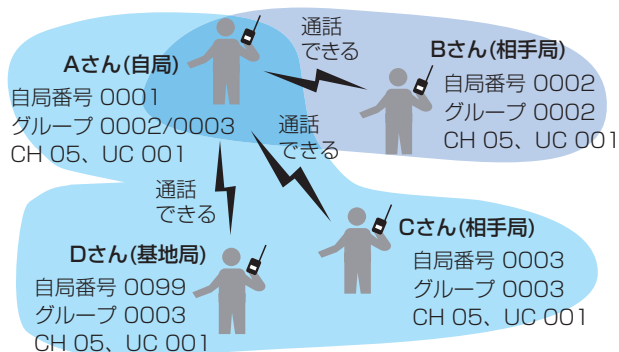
Aさん(自局)
自局番号 0001
グループ 0002/0003
CH 05、UC 001

通話
できる

Bさん(相手局)
自局番号 0002
グループ 0002
CH 05、UC 001

通話
できる

通話
できる

Cさん(相手局)
自局番号 0003
グループ 0003
CH 05、UC 001

Dさん(基地局)
自局番号 0099
グループ 0003
CH 05、UC 001